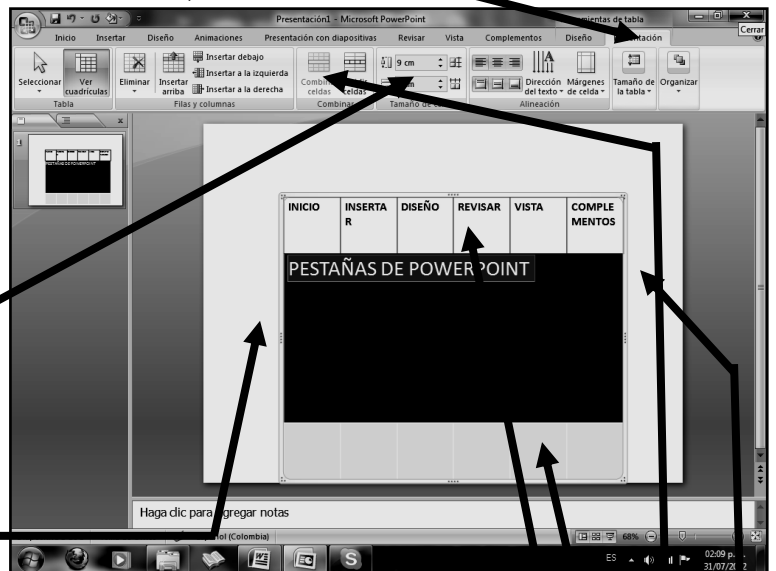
Presentación1 - Microsoft PowerPoint
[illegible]mientas de tabla
Cerrar
Inicio Insertar Diseño Animaciones Presentación con diapositivas Revisar Vista Complementos Diseño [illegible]ntación

Seleccionar Ver cuadrículas
Tabla
Eliminar Insertar arriba
Insertar debajo
Insertar a la izquierda
Insertar a la derecha
Filas y columnas
Combinar celdas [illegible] celdas
Combinar
9 cm
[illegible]m
Tamaño de c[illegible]
Dirección del texto
Márgenes de celda
Alineación
Tamaño de la tabla
Organizar

1

| INICIO | INSERTAR | DISEÑO | REVISAR | VISTA | COMPLEMENTOS |
|---|---|---|---|---|---|

PESTAÑAS DE POWERPOINT

Haga clic para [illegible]gregar notas
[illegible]ñol (Colombia)
68%
ES
02:09 p.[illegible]
31/07/20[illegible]2